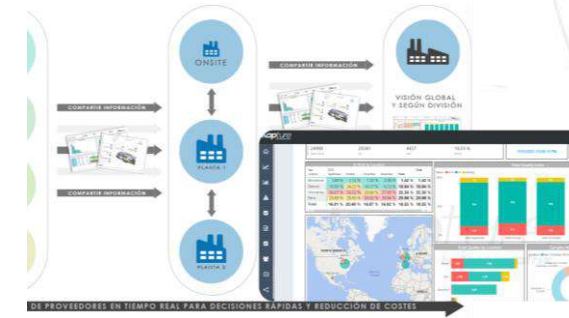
COMPARTIR INFORMACIÓN

COMPARTIR INFORMACIÓN

COMPARTIR INFORMACIÓN

ONSITE

PLANTA 1

PLANTA 2

VISIÓN GLOBAL Y SEGÚN DIVISIÓN

capture

24998

25081

4457

18,03 %

DE PROVEEDORES EN TIEMPO REAL PARA DECISIONES RÁPIDAS Y REDUCCIÓN DE COSTES